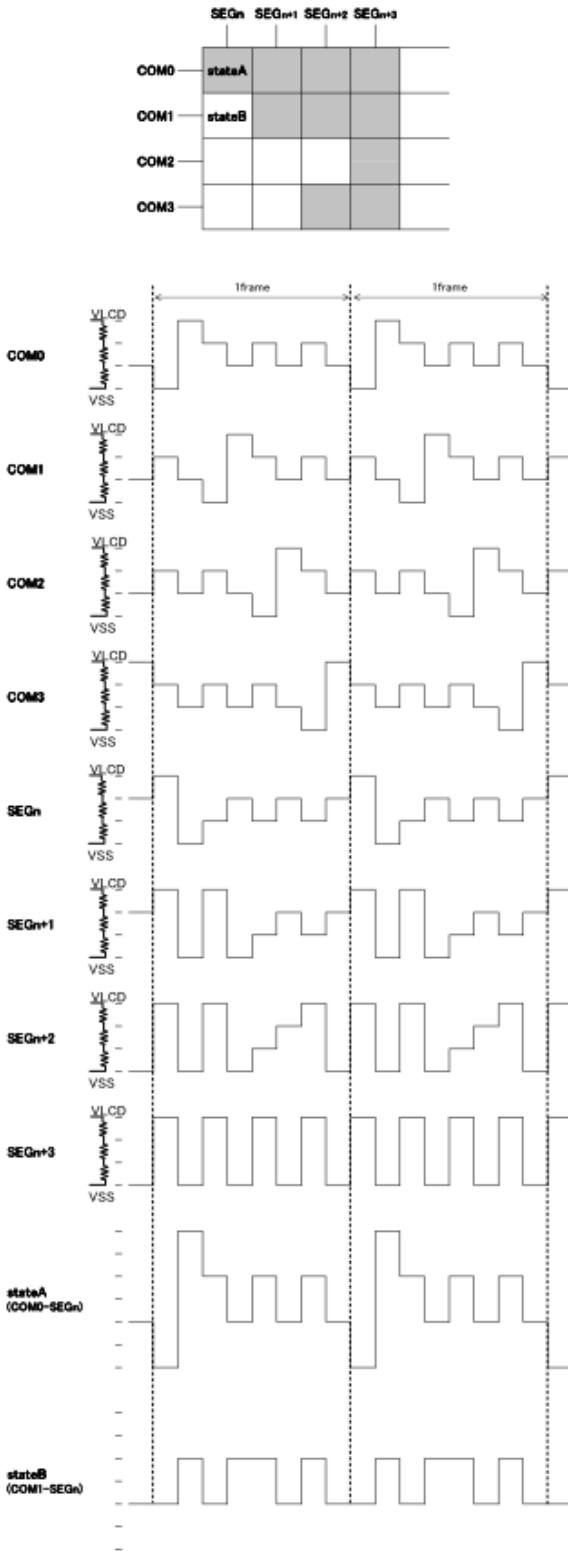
SEGn SEGn+1 SEGn+2 SEGn+3

COM0 stateA

COM1 stateB

COM2

COM3

1frame 1frame

VLCD
COM0
VSS

VLCD
COM1
VSS

VLCD
COM2
VSS

VLCD
COM3
VSS

VLCD
SEGn
VSS

VLCD
SEGn+1
VSS

VLCD
SEGn+2
VSS

VLCD
SEGn+3
VSS

stateA
(COM0-SEGn)

stateB
(COM1-SEGn)